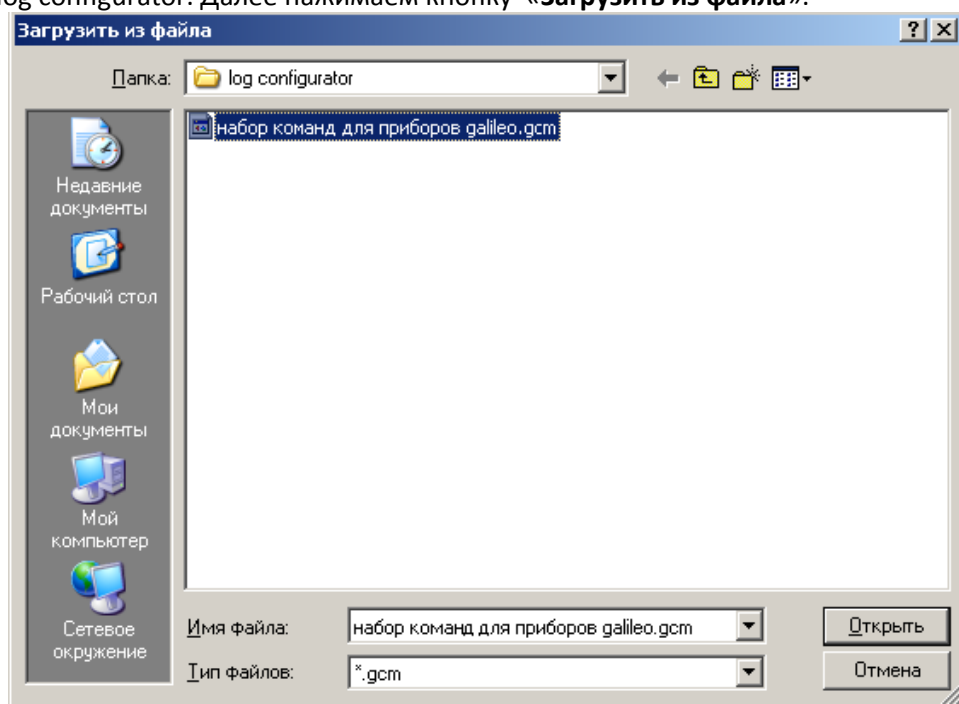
og configurator. Далее нажимаем кнопку «Загрузить из файла».

Загрузить из файла

?

Папка: log configurator

набор команд для приборов galileo.gcm

Недавние документы

Рабочий стол

Мои документы

Мой компьютер

Сетевое окружение

Имя файла: набор команд для приборов galileo.gcm

Тип файлов: *.gcm

Открыть

Отмена